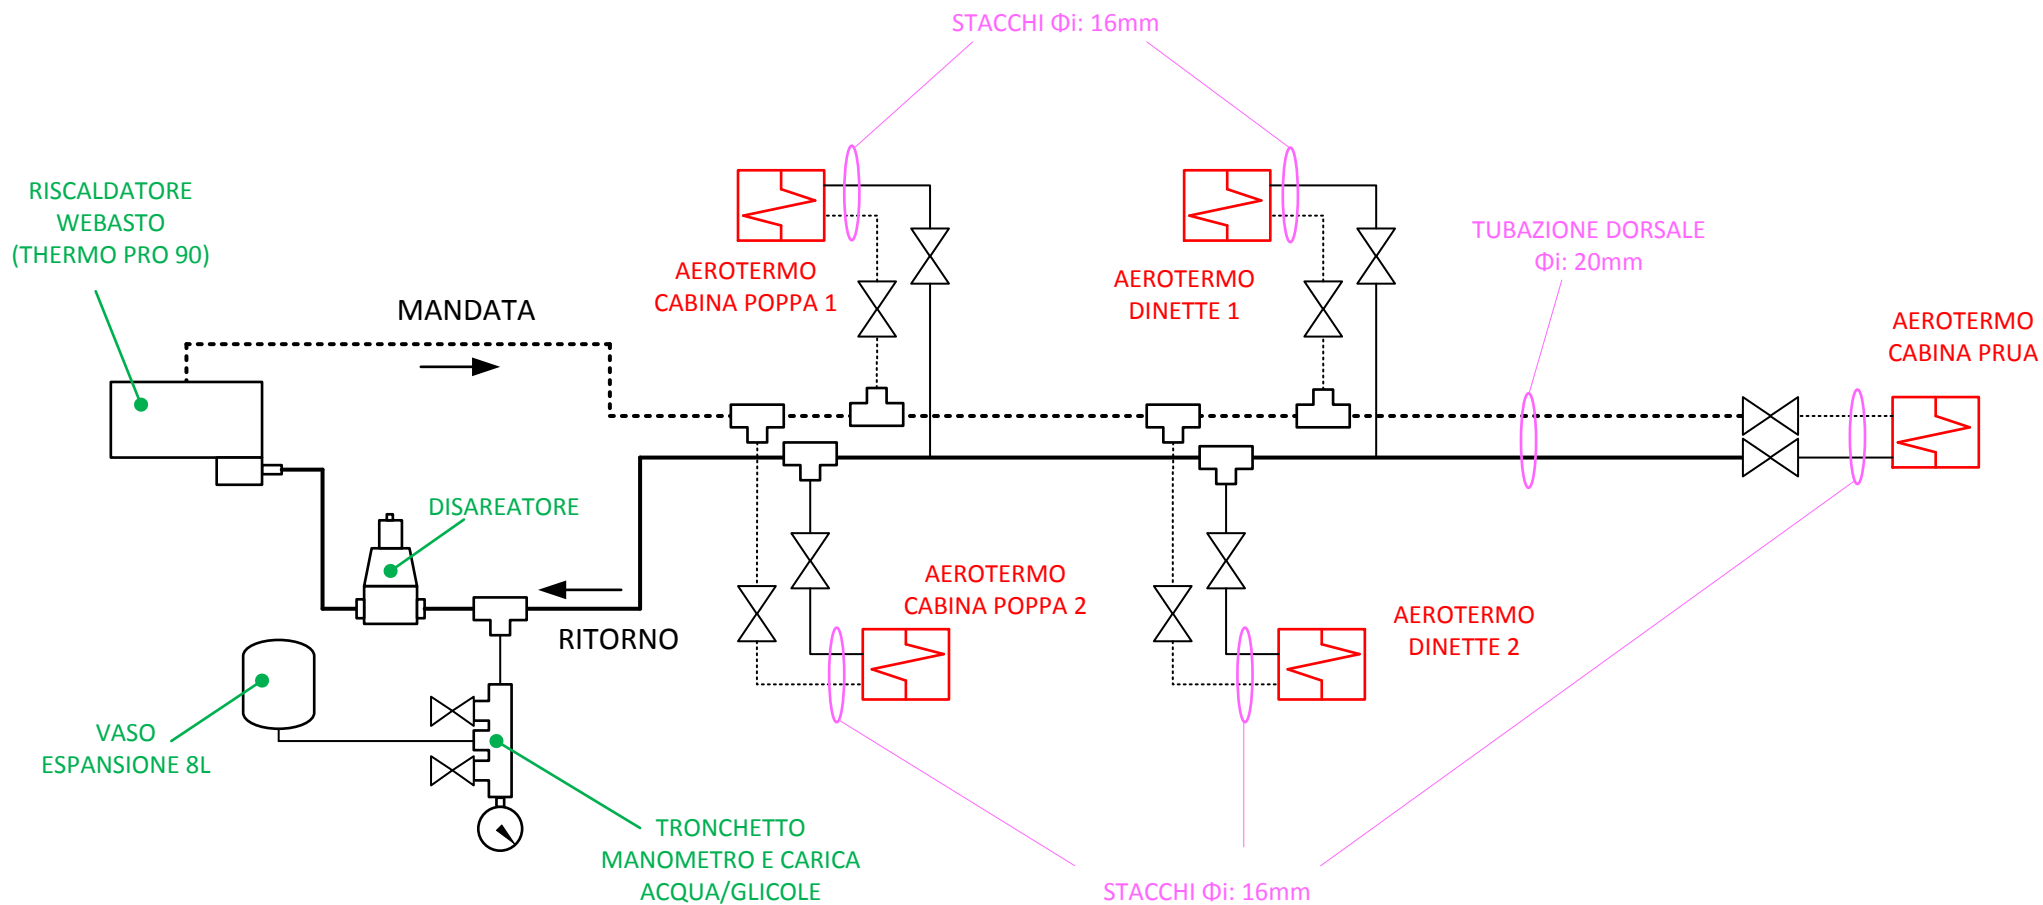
STACCHI Φi: 16mm

RISCALDATORE WEBASTO (THERMO PRO 90)

AEROTERMO CABINA POPPA 1

AEROTERMO DINETTE 1

TUBAZIONE DORSALE Φi: 20mm

MANDATA

AEROTERMO CABINA PRUA

DISAREATORE

AEROTERMO CABINA POPPA 2

AEROTERMO DINETTE 2

RITORNO

VASO ESPANSIONE 8L

TRONCHETTO MANOMETRO E CARICA ACQUA/GLICOLE

STACCHI Φi: 16mm